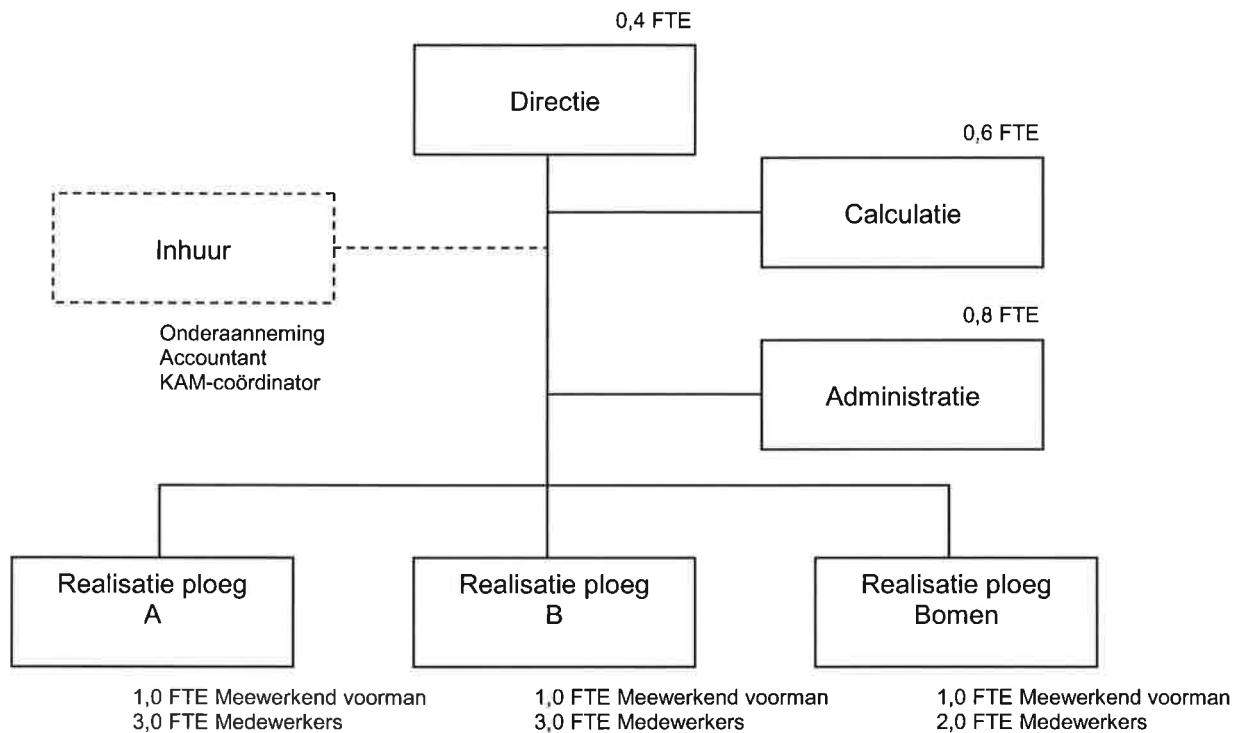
0,4 FTE

Directie

0,6 FTE

Calculatie

Inhuur

Onderaanneming
Accountant
KAM-coördinator

0,8 FTE

Administratie

Realisatie ploeg A

Realisatie ploeg B

Realisatie ploeg Bomen

1,0 FTE Meewerkend voorman
3,0 FTE Medewerkers

1,0 FTE Meewerkend voorman
3,0 FTE Medewerkers

1,0 FTE Meewerkend voorman
2,0 FTE Medewerkers